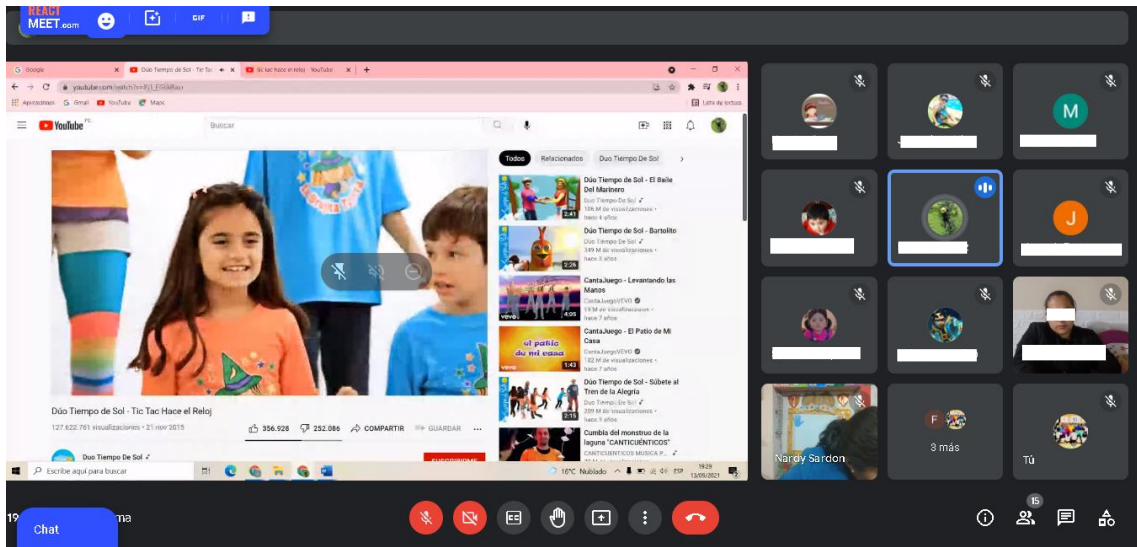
REACT MEET.com

GIF

Google
Dúo Tiempo de Sol - Tic Tac
Tic tac hace el reloj - YouTube

youtube.com/watch?v=IfjLEG6iReU

Aplicaciones Gmail YouTube Maps

Lista de lectura

YouTube PE

Buscar

Todos Relacionados Dúo Tiempo de Sol

Dúo Tiempo de Sol - El Baile Del Marinero
Dúo Tiempo De Sol
106 M de visualizaciones • hace 4 años
2:41

Dúo Tiempo de Sol - Bartolito
Dúo Tiempo De Sol
349 M de visualizaciones • hace 5 años
2:26

CantaJuego - Levantando las Manos
CantaJuegoVEVO
193 M de visualizaciones • hace 7 años
4:05

CantaJuego - El Patio de Mi Casa
CantaJuegoVEVO
182 M de visualizaciones • hace 7 años
1:43

Dúo Tiempo de Sol - Súbete al Tren de la Alegría
Dúo Tiempo De Sol
309 M de visualizaciones • hace 5 años
2:15

Cumbia del monstruo de la laguna "CANTICUÉNTICOS"
CANTICUÉNTICOS MUSICA P...

Dúo Tiempo de Sol - Tic Tac Hace el Reloj
127.622.761 visualizaciones • 21 nov 2015
356.928 252.086 COMPARTIR GUARDAR

Dúo Tiempo de Sol

SUSCRIBIRSE

Escribe aquí para buscar

18°C Nublado ESP 19:29 13/05/2021

M
J

Nancy Sardon
F
3 más
Tú

19 ma

Chat

15